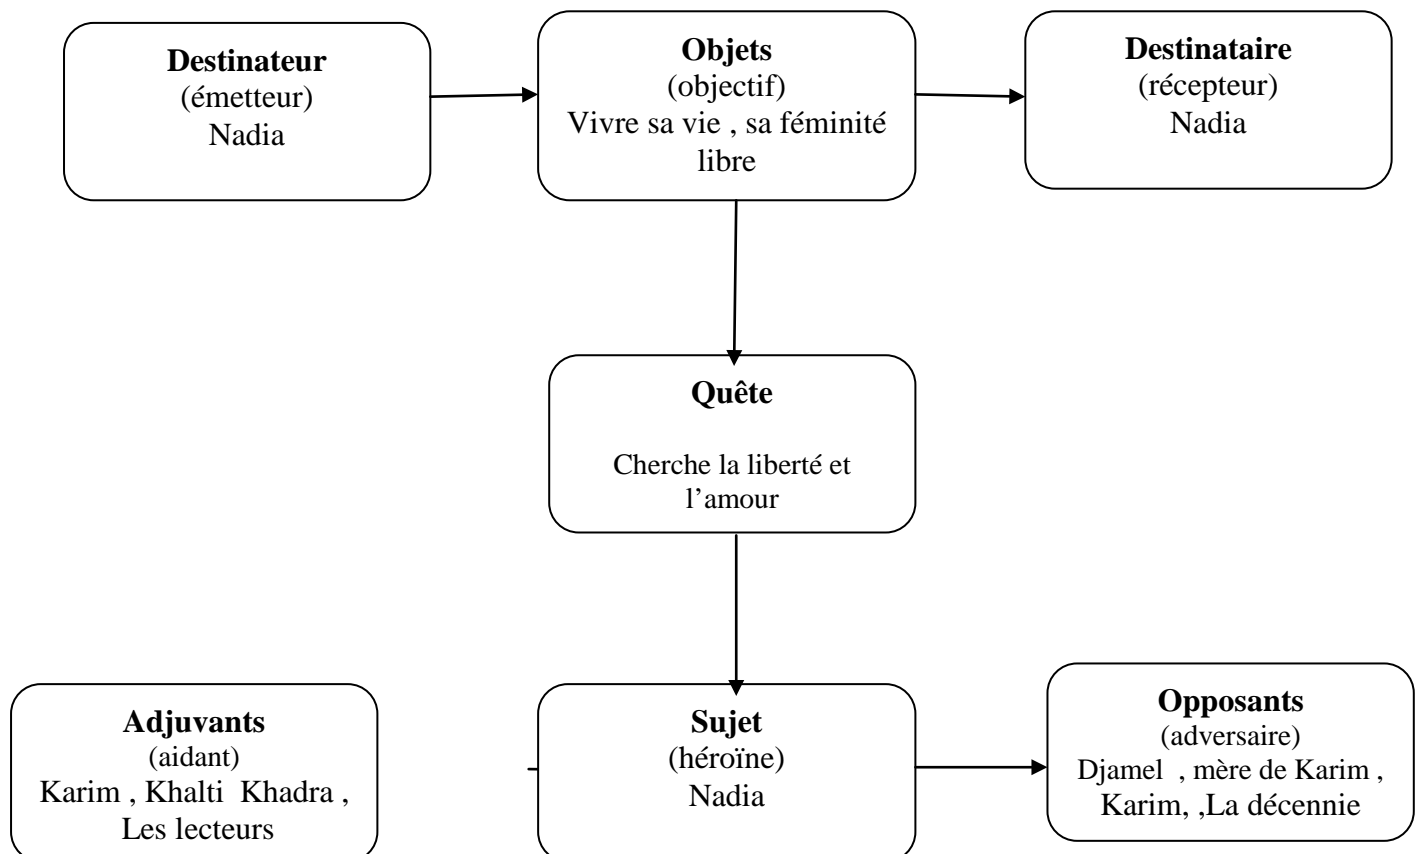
**Destinateur**
(émetteur)
Nadia

**Objets**
(objectif)
Vivre sa vie , sa féminité libre

**Destinataire**
(récepteur)
Nadia

**Quête**

Cherche la liberté et l'amour

**Adjuvants**
(aidant)
Karim , Khalti Khadra , Les lecteurs

**Sujet**
(héroïne)
Nadia

**Opposants**
(adversaire)
Djamel , mère de Karim , Karim, ,La décennie